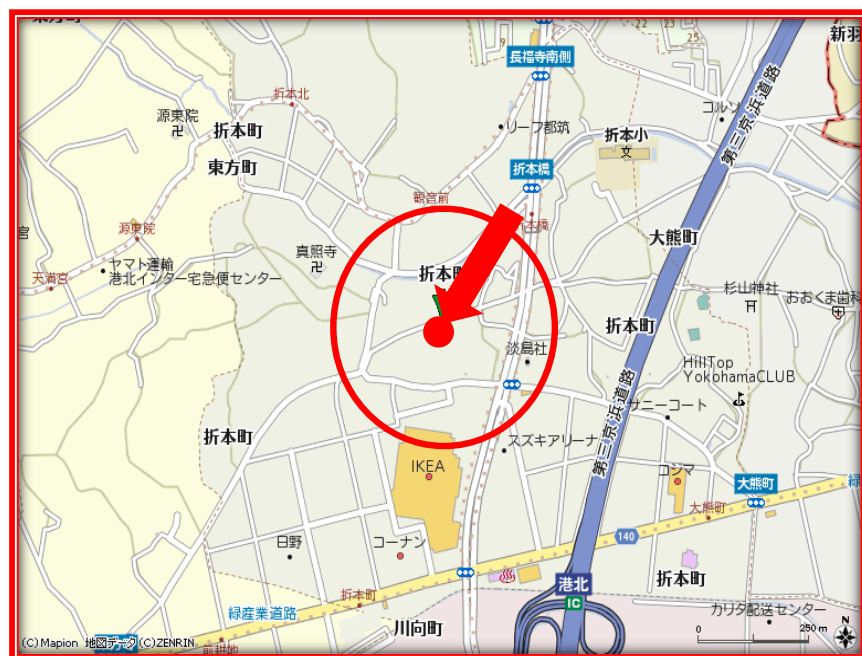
長福寺南側
新羽
折本北
源東院
折本町
リーフ都筑
折本小
東方町
折本橋
第三京浜道路
観音前
源東院
大熊町
ヤマト運輸
港北インター宅急便センター
真照寺
天満宮
折本町
杉山神社
おおくま歯科
折本町
淡島社
HillTop YokohamaCLUB
サニーコート
折本町
スズキアリーナ
IKEA
コジマ
大熊町
大熊町
日野
140
コーナン
港北
IC
折本町
折本町
緑産業道路
川向町
カリタ配送センター
(C)Mapion 地図データ(C)ZENRIN
0
250 m